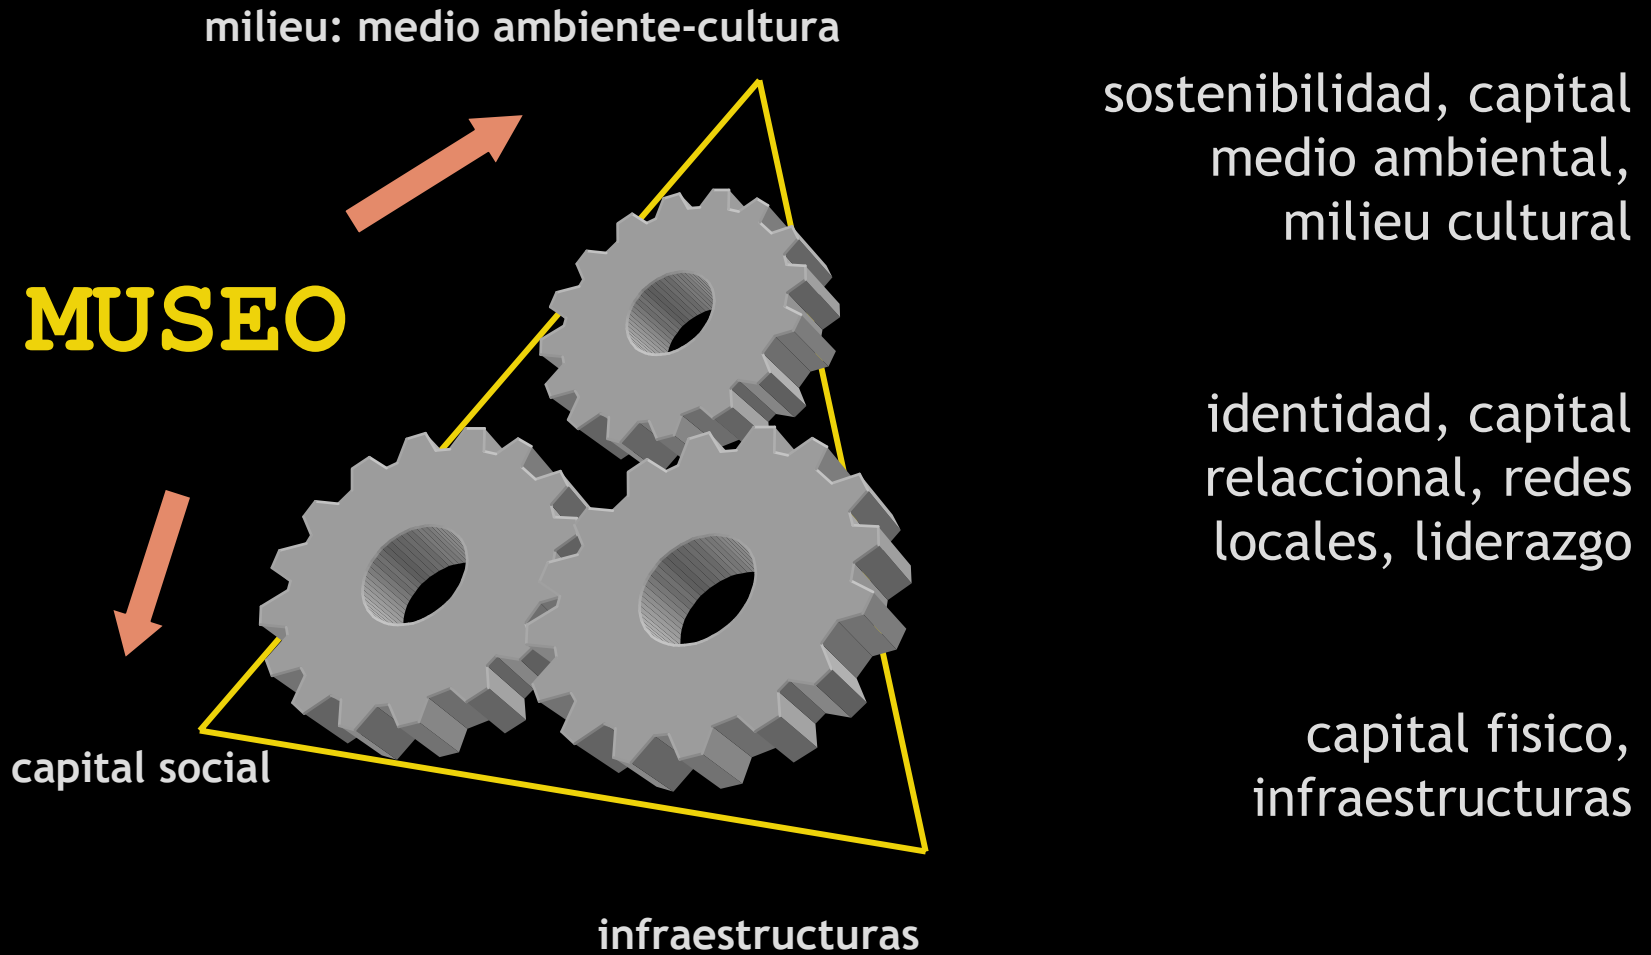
milieu: medio ambiente-cultura

MUSEO

capital social

infraestructuras

sostenibilidad, capital medio ambiental, milieu cultural

identidad, capital relaccional, redes locales, liderazgo

capital fisico, infraestructuras